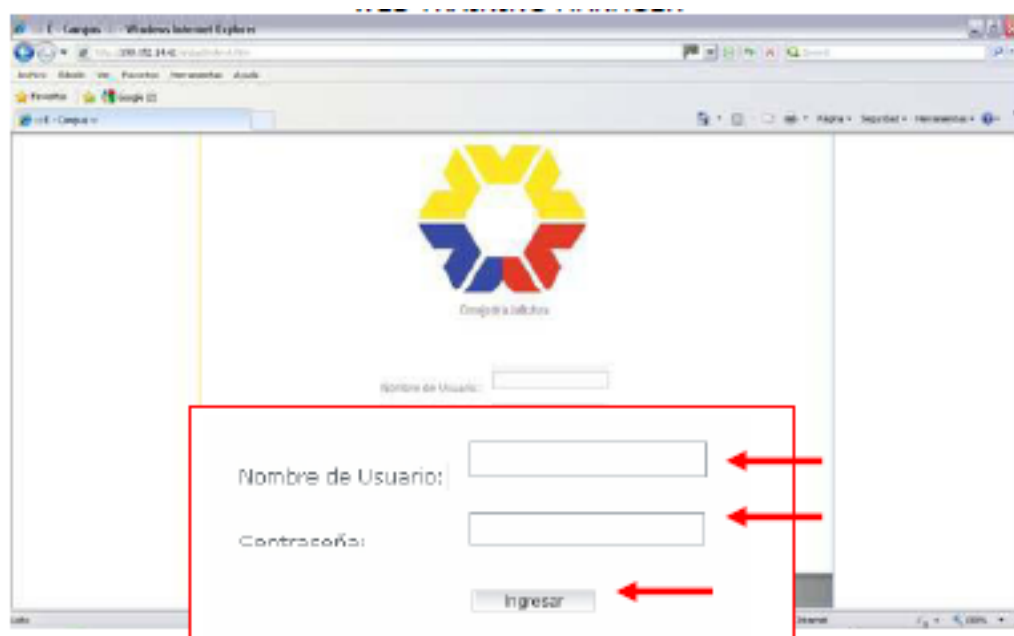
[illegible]

E - Campus - Windows Internet Explorer

http://200.152.34.42/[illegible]

Archivo Edición Ver Favoritos Herramientas Ayuda

Favoritos Google

E - Campus

Página Seguridad Herramientas

Consejería Jalisciense

Nombre de Usuario:

Nombre de Usuario:

Contraseña:

Ingresar

Listo

Internet

100%